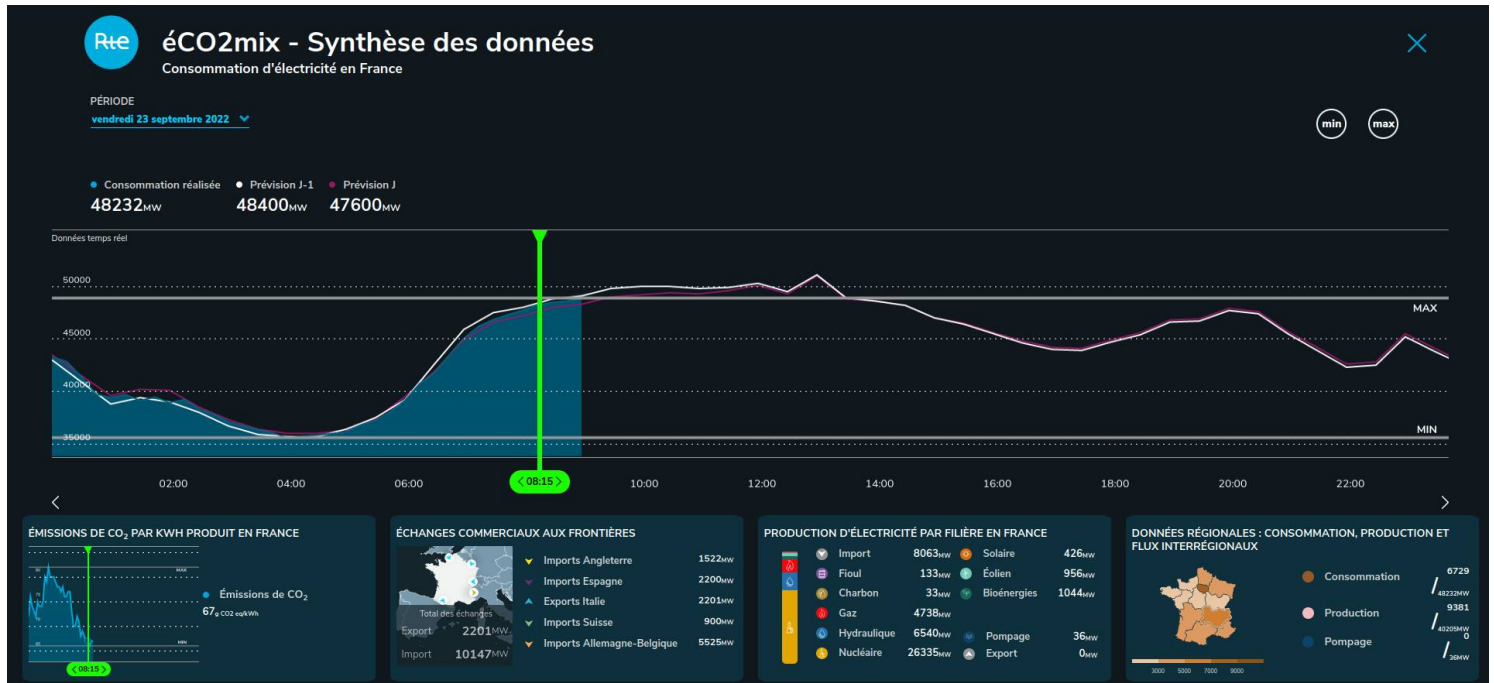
Rte

éCO2mix - Synthèse des données

Consommation d'électricité en France

PÉRIODE

vendredi 23 septembre 2022

min max

Consommation réalisée 48232MW
Prévision J-1 48400MW
Prévision J 47600MW

Données temps réel

50000
45000
40000
35000

MAX
MIN

02:00 04:00 06:00 08:15 10:00 12:00 14:00 16:00 18:00 20:00 22:00

ÉMISSIONS DE $CO_2$ PAR KWH PRODUIT EN FRANCE

Émissions de $CO_2$
67g CO2 eq/kWh

08:15

ÉCHANGES COMMERCIAUX AUX FRONTIÈRES

Total des échanges
Export 2201MW
Import 10147MW

| | |
|---|---|
| Imports Angleterre | 1522MW |
| Imports Espagne | 2200MW |
| Exports Italie | 2201MW |
| Imports Suisse | 900MW |
| Imports Allemagne-Belgique | 5525MW |

PRODUCTION D'ÉLECTRICITÉ PAR FILIÈRE EN FRANCE

| | | | |
|---|---|---|---|
| Import | 8063MW | Solaire | 426MW |
| Fioul | 133MW | Éolien | 956MW |
| Charbon | 33MW | Bioénergies | 1044MW |
| Gaz | 4738MW | | |
| Hydraulique | 6540MW | Pompage | 36MW |
| Nucléaire | 26335MW | Export | 0MW |

DONNÉES RÉGIONALES : CONSOMMATION, PRODUCTION ET FLUX INTERRÉGIONAUX

Consommation 6729 / 48232MW
Production 9381 / 40205MW
Pompage 0 / 36MW

3000 5000 7000 9000